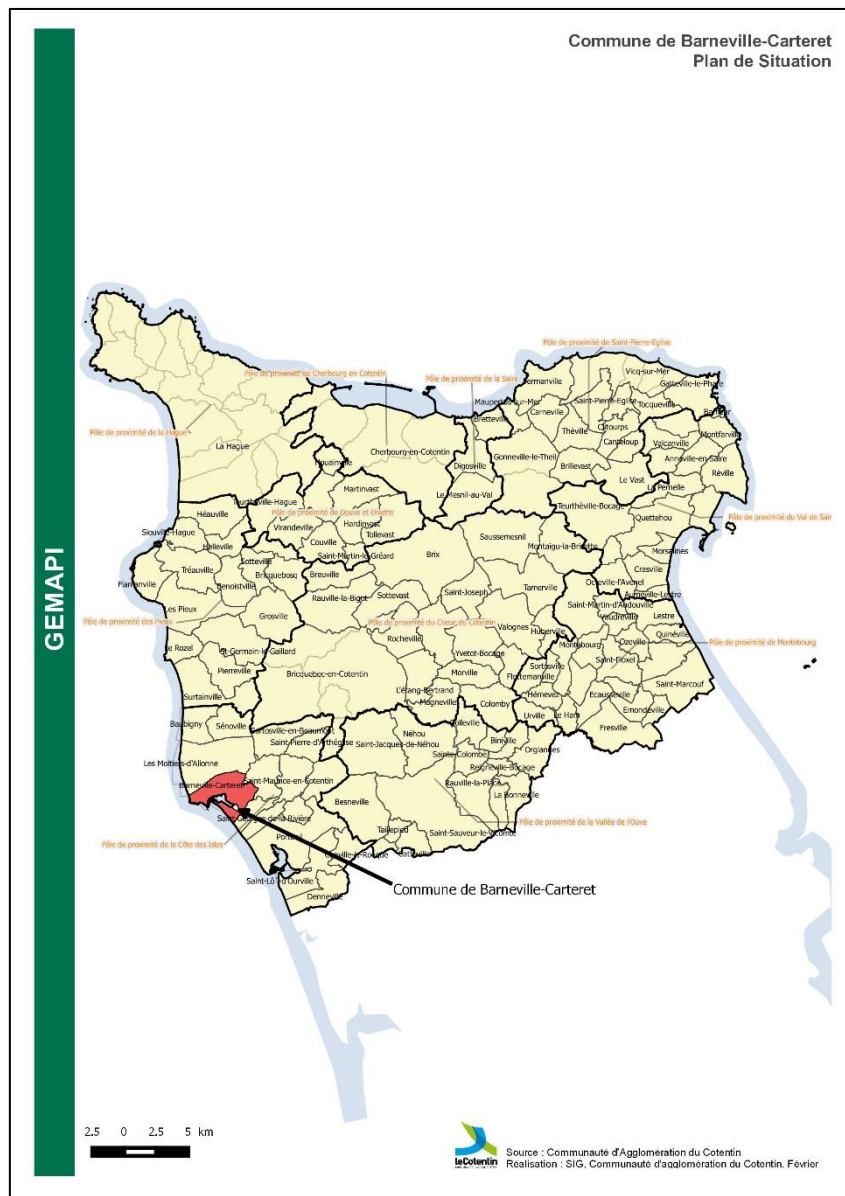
Commune de Barneville-Carteret
Plan de Situation

GEMAPI

Pôle de proximité de Saint-Pierre-Eglise
Pôle de proximité de Cherbourg en Cotentin
Pôle de proximité de la Saire
Pôle de proximité de la Hague
Pôle de proximité de Douve et Divette
Pôle de proximité du Val de Saire
Pôle de proximité des Pieux
Pôle de proximité du Coeur du Cotentin
Pôle de proximité de Montebourg
Pôle de proximité de la Vallée de l'Ouve
Pôle de proximité de la Côte des Isles

Fermanville
Vicq-sur-Mer
Gatteville-le-Phare
Maupertus-sur-Mer
Carneville
Saint-Pierre-Eglise
Tocqueville
Barfleur
Bretteville
Théville
Cosqueville
Canteloup
Montfarville
La Hague
Cherbourg-en-Cotentin
Digosville
Gonneville-le-Theil
Brillevast
Valcanville
Anneville-en-Saire
Le Vast
Réville
La Pernelle
Quettehou
Equeurdreville
Martinvast
Le Mesnil-au-Val
Teurthéville-Bocage
Teurthéville-Hague
Héauville
Virandeville
Hardinvast
Tollevast
Saussemesnil
Montaigu-la-Brisette
Morsalines
Siouville-Hague
Helleville
Couville
Saint-Martin-le-Gréard
Brix
Crasville
Tréauville
Sotteville
Breuville
Flamanville
Bricquebosq
Benoistville
Rauville-la-Bigot
Sottevast
Saint-Joseph
Tamerville
Octeville-l'Avenel
Aumeville-Lestre
Les Pieux
Saint-Martin-d'Audouville
Grosville
Valognes
Huberville
Lestre
Quinéville
Le Rozel
St-Germain-le-Gaillard
Rocheville
Yvetot-Bocage
Montebourg
Ozeville
Pierreville
Sortosville
Saint-Floxel
Surtainville
Bricquebec-en-Cotentin
Morville
Flottemanville
Saint-Marcouf
L'étang-Bertrand
Hémevez
Ecausseville
Magneville
Colomby
Emondeville
Baubigny
Sénoville
Urville
Le Ham
Fresville
Sortosville-en-Beaumont
Néhou
Golleville
Saint Pierre d'Arthéglise
Biniville
Les Moitiers-d'Allonne
Saint-Jacques-de-Néhou
Orglandes
Sainte-Colombe
Saint-Maurice-en-Cotentin
Barneville-Carteret
Reigneville-Bocage
Rauville-la-Place
La Bonneville
Besneville
Saint-Georges-de-la-Rivière
Portbail
Taillepied
Saint-Sauveur-le-Vicomte
Canville-la-Rocque
Saint-Lô-d'Ourville
Denneville

Commune de Barneville-Carteret

2.5 0 2.5 5 km

leCotentin
Source : Communauté d'Agglomération du Cotentin
Réalisation : SIG, Communauté d'agglomération du Cotentin, Février